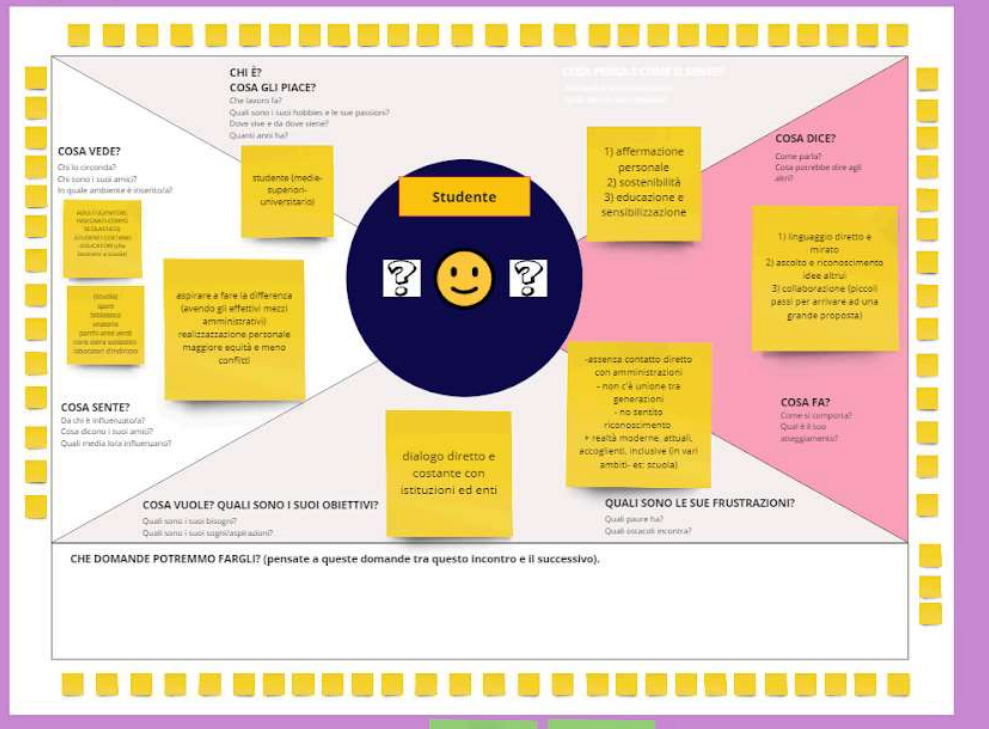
CHI È?
COSA GLI PIACE?
Che lavoro fa?
Quali sono i suoi hobbies e le sue passioni?
Dove vive e da dove viene?
Quanti anni ha?

studente (medie-superiori-universitario)

COSA PENSA E COME SI SENTE?
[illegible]

1) affermazione personale
2) sostenibilità
3) educazione e sensibilizzazione

COSA VEDE?
Chi lo circonda?
Chi sono i suoi amici?
In quale ambiente è inserito/a?

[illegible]

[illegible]

Studente

aspirare a fare la differenza (avendo gli effettivi mezzi amministrativi)
realizzazione personale
maggiore equità e meno conflitti

COSA DICE?
Come parla?
Cosa potrebbe dire agli altri?

1) linguaggio diretto e mirato
2) ascolto e riconoscimento idee altrui
3) collaborazione (piccoli passi per arrivare ad una grande proposta)

-assenza contatto diretto con amministrazioni
- non c'è unione tra generazioni
- no sentito riconoscimento
+ realtà moderne, attuali, accoglienti, inclusive (in vari ambiti- es: scuola)

COSA SENTE?
Da chi è influenzato/a?
Cosa dicono i suoi amici?
Quali media lo/a influenzano?

dialogo diretto e costante con istituzioni ed enti

COSA FA?
Come si comporta?
Qual è il suo atteggiamento?

COSA VUOLE? QUALI SONO I SUOI OBIETTIVI?
Quali sono i suoi bisogni?
Quali sono i suoi sogni/aspirazioni?

QUALI SONO LE SUE FRUSTRAZIONI?
Quali paure ha?
Quali ostacoli incontra?

CHE DOMANDE POTREMMO FARGLI? (pensate a queste domande tra questo incontro e il successivo).